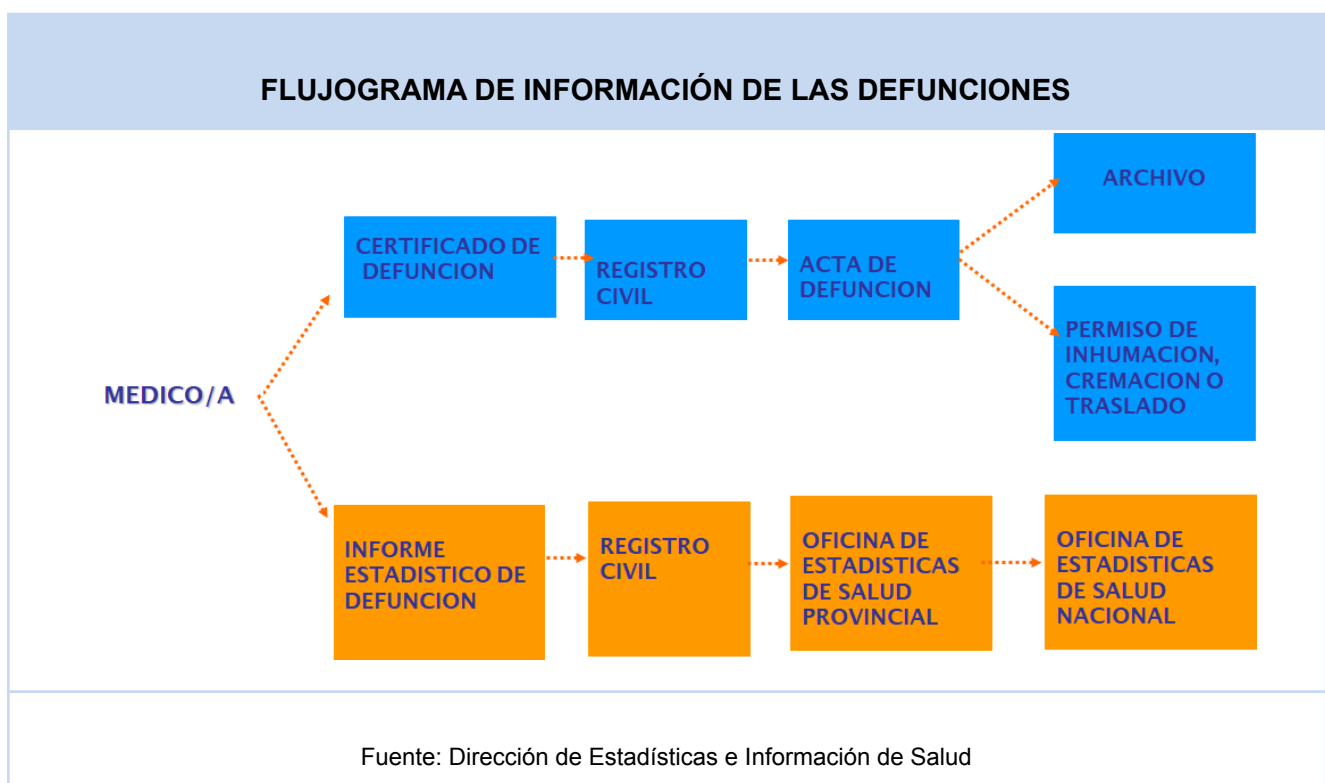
FLUJOGRAMA DE INFORMACIÓN DE LAS DEFUNCIONES

MEDICO/A

CERTIFICADO DE DEFUNCION

REGISTRO CIVIL

ACTA DE DEFUNCION

ARCHIVO

PERMISO DE INHUMACION, CREMACION O TRASLADO

INFORME ESTADISTICO DE DEFUNCION

REGISTRO CIVIL

OFICINA DE ESTADISTICAS DE SALUD PROVINCIAL

OFICINA DE ESTADISTICAS DE SALUD NACIONAL

Fuente: Dirección de Estadísticas e Información de Salud